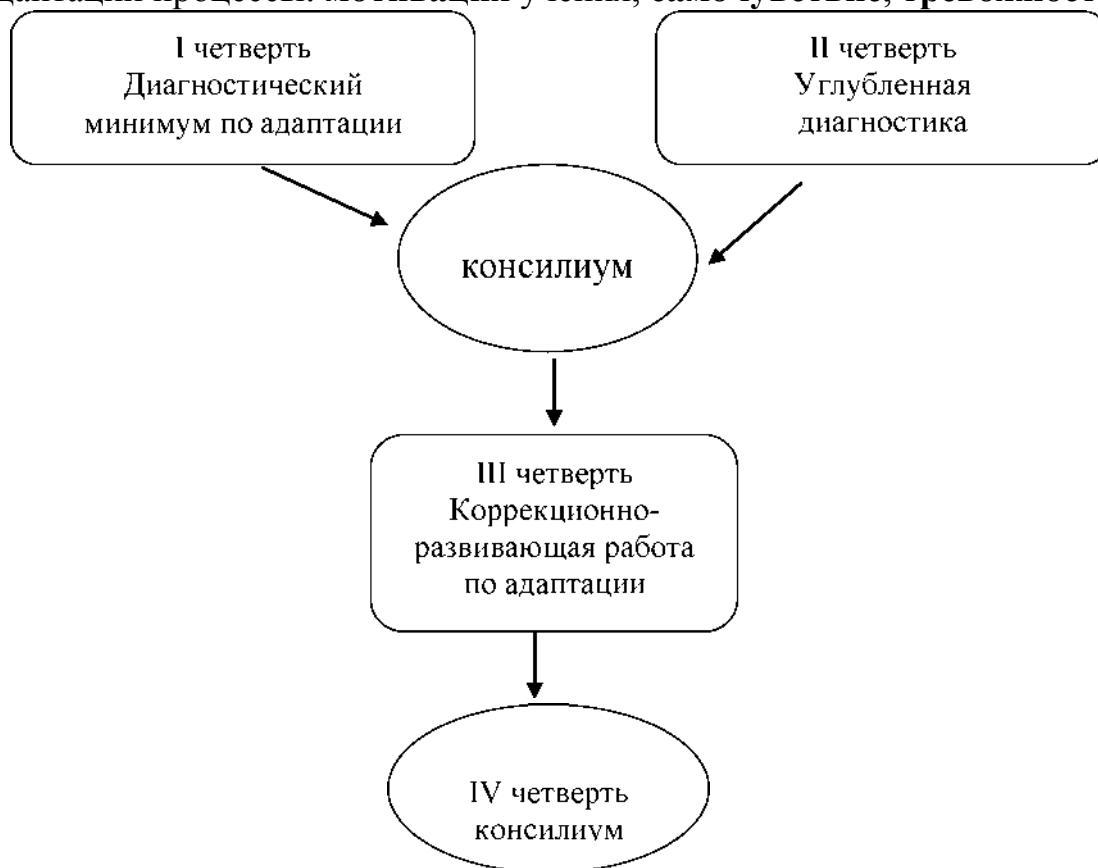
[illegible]даптации процесса: мотивации учения, само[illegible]чувствие, тревожност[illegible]

I четверть
Диагностический минимум по адаптации

II четверть
Углубленная диагностика

консилиум

III четверть
Коррекционно-развивающая работа по адаптации

IV четверть
консилиум